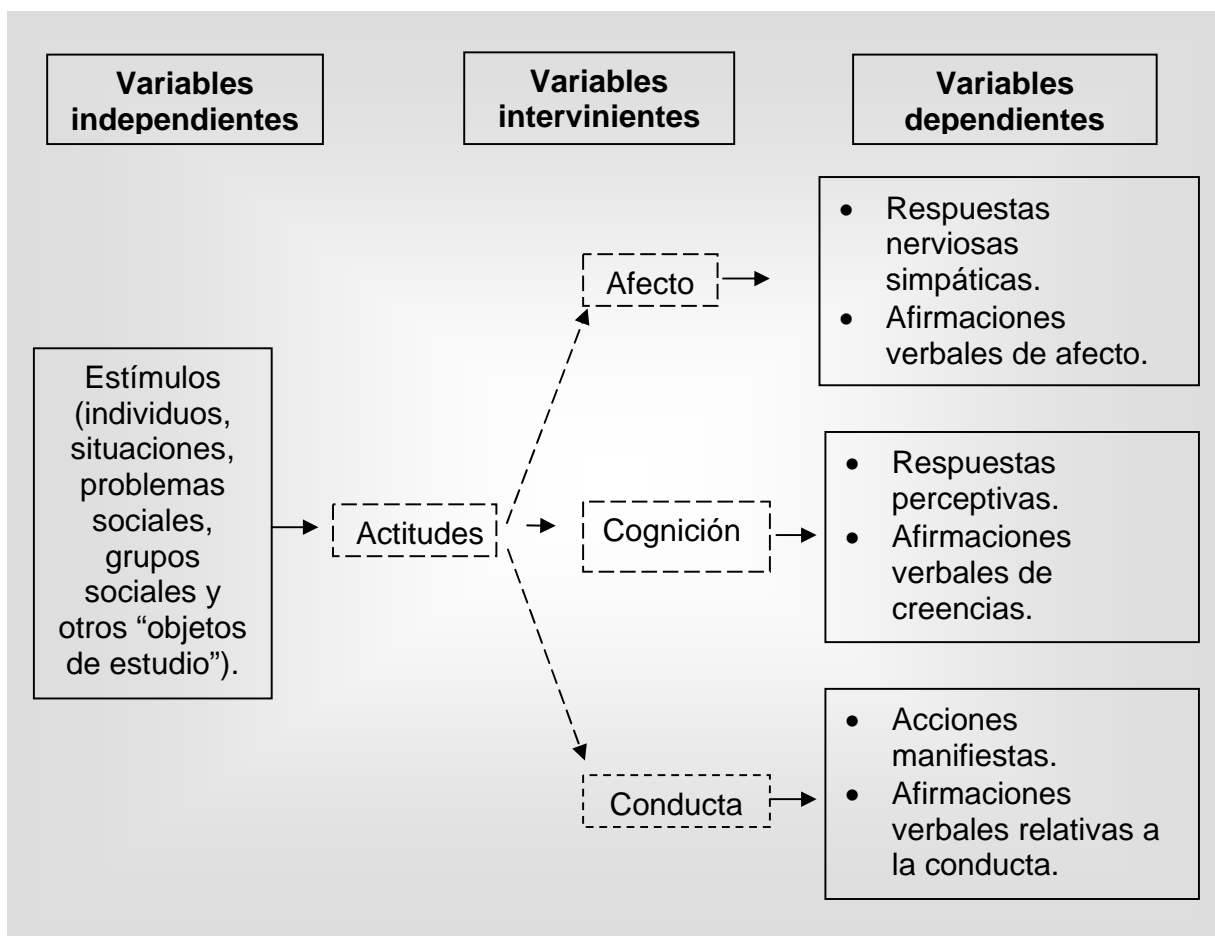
Variables independientes

Variables intervinientes

Variables dependientes

Estímulos (individuos, situaciones, problemas sociales, grupos sociales y otros "objetos de estudio").

Actitudes

Afecto

Cognición

Conducta

- Respuestas nerviosas simpáticas.
- Afirmaciones verbales de afecto.

- Respuestas perceptivas.
- Afirmaciones verbales de creencias.

- Acciones manifiestas.
- Afirmaciones verbales relativas a la conducta.